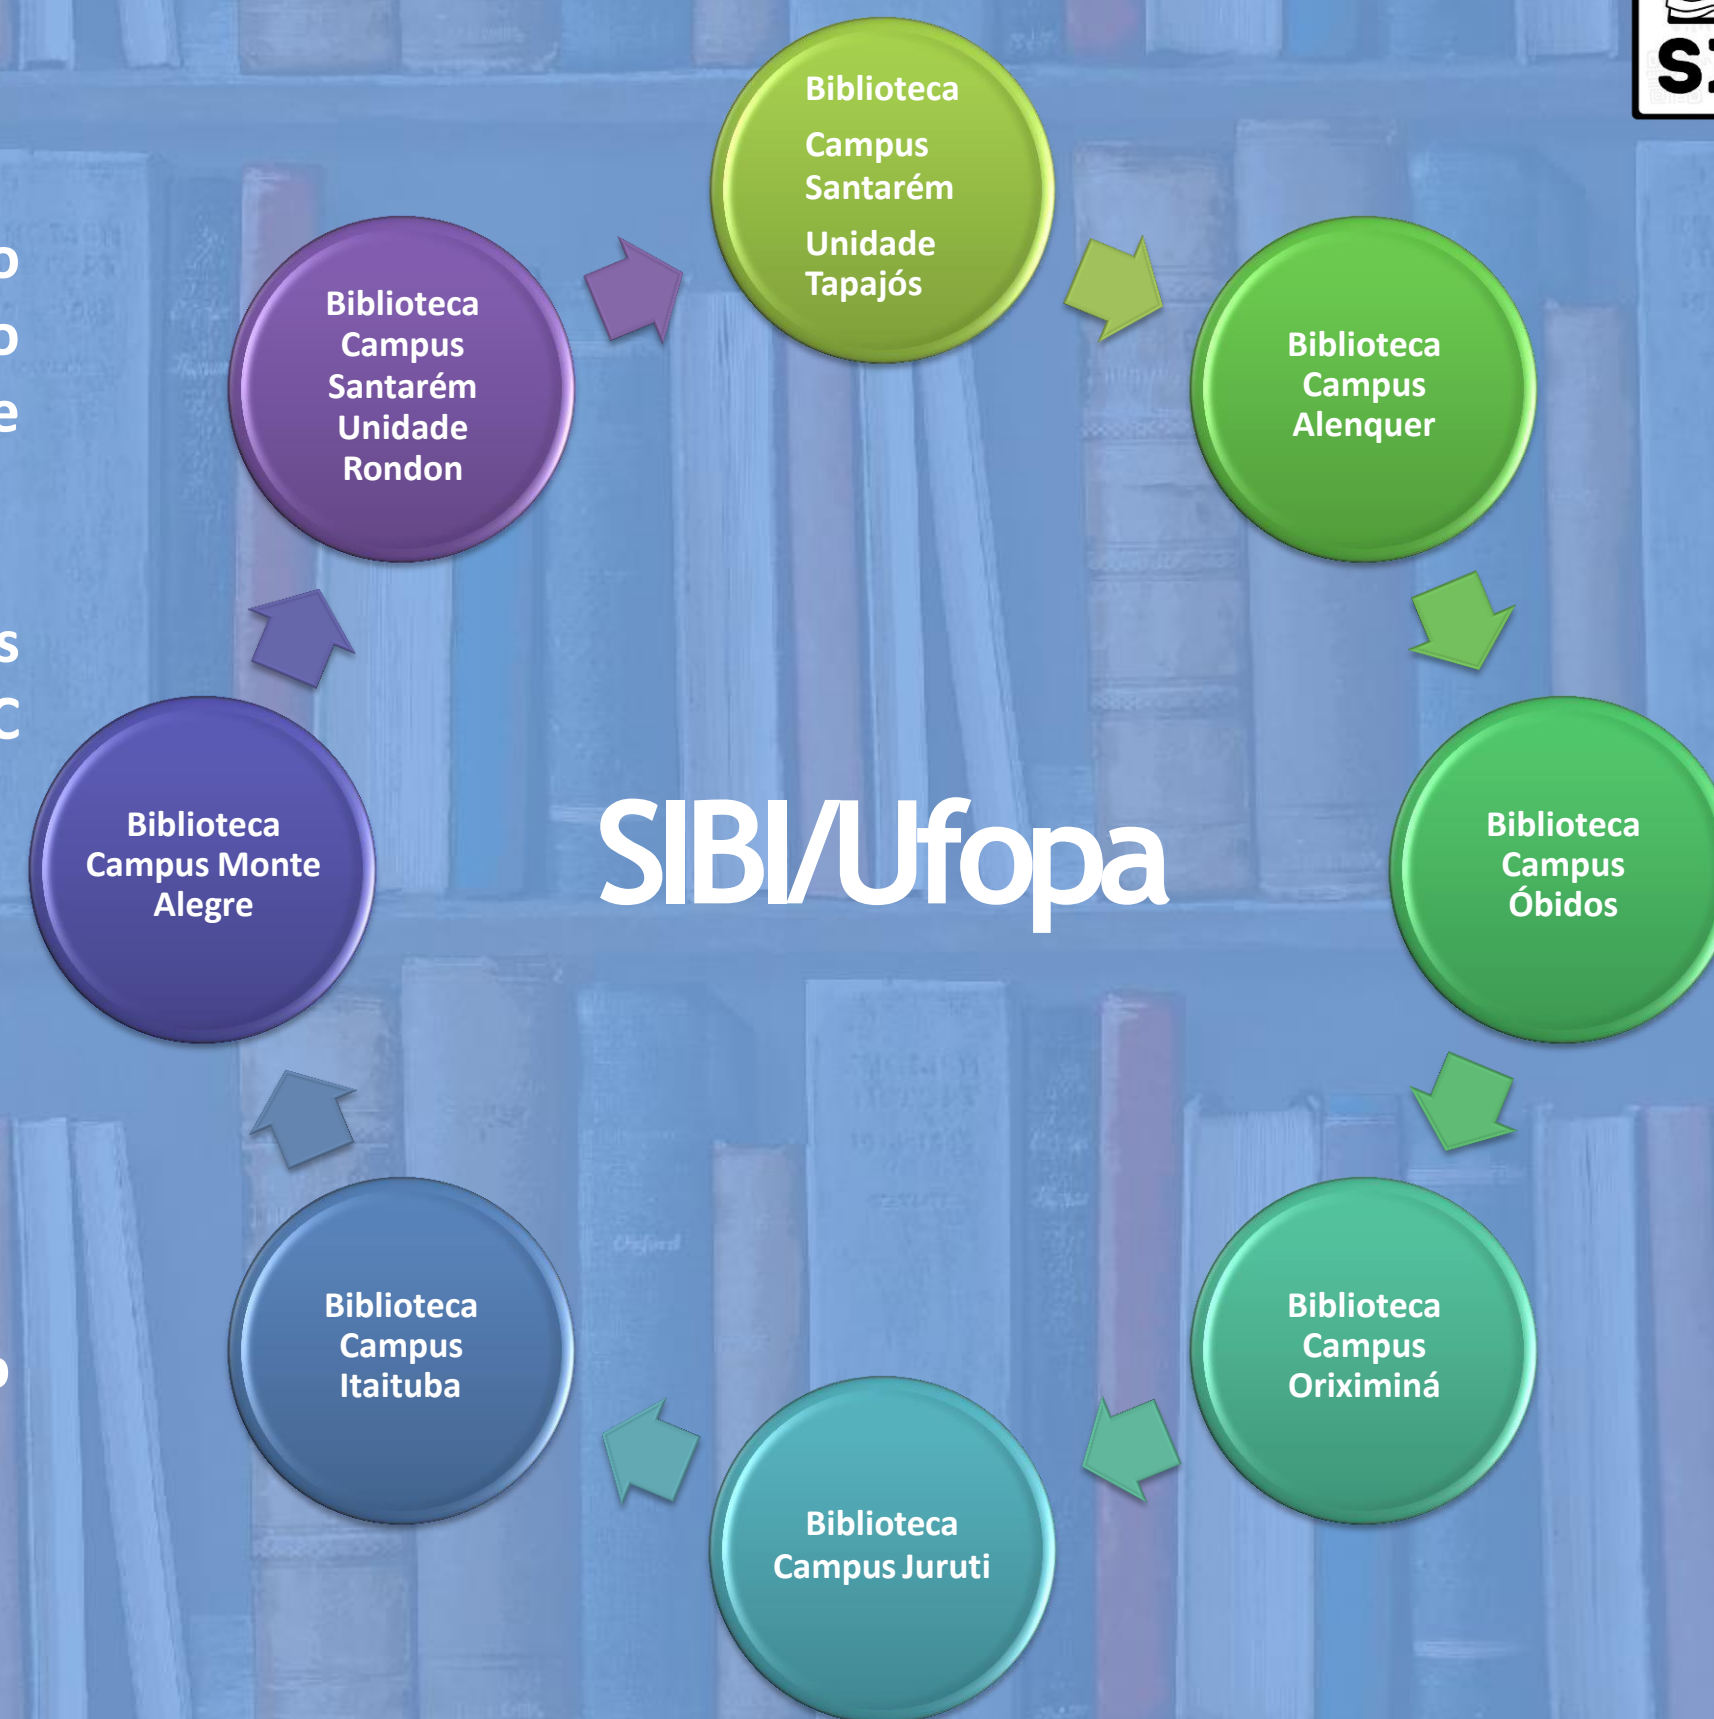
Biblioteca Campus Santarém Unidade Tapajós

Biblioteca Campus Alenquer

Biblioteca Campus Óbidos

Biblioteca Campus Oriximiná

Biblioteca Campus Juruti

Biblioteca Campus Itaituba

Biblioteca Campus Monte Alegre

Biblioteca Campus Santarém Unidade Rondon

SIBI/Ufopa